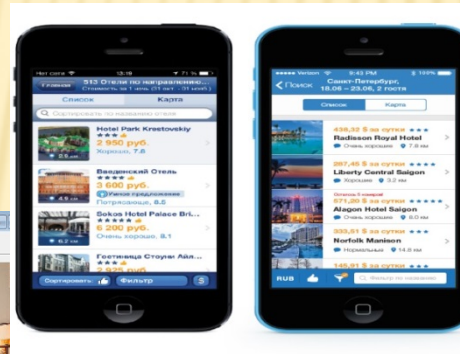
13:16
Главная
515 Отели по направлению...
Стоимость за 1 ночь (31 окт. - 01 нояб.)
Список
Карта
Сортировать по названию отеля
Hotel Park Krestovskiy
2 950 руб.
Хорошие: 7,8
Введенский Отель
3 600 руб.
Новое предложение
Потрясающе, 9,0
Sokos Hotel Palace Bri...
6 200 руб.
Очень хорошо: 9,1
Гостиница Стоун Айл...
2 925 руб.
Сортировать
Фильтр

Verizon
9:43 PM
100%
Поиск
Санкт-Петербург, 18,06 – 23,06, 2 гостя
Список
Карта
436,32 $ за сутки
Radisson Royal Hotel
Очень хорошее
7,9
287,45 $ за сутки
Liberty Central Saigon
Хорошее
8,2
Осталось 3 номера!
571,20 $ за сутки
Alagon Hotel Saigon
Очень хорошее
8,0
333,51 $ за сутки
Norfolk Mansion
Нормальный
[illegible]
145,91 $ за сутки
RUB
Фильтр по названию